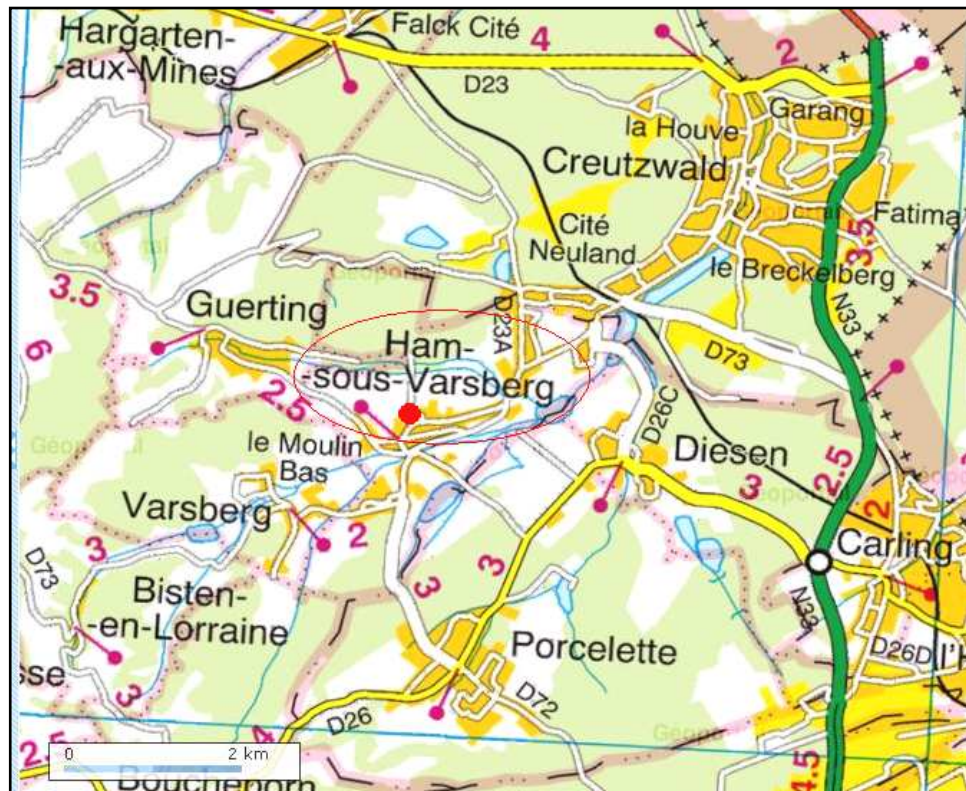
Hargarten-aux-Mines
Falck Cité
4
2
D23
la Houve
Garang
Creutzwald
Cité Neuland
Fatima
3.5
le Breckelberg
N33
3.5
Guerting
D3A
6
Ham-sous-Varsberg
D73
2.5
le Moulin Bas
D26C
Diesen
2.5
3
2
Varsberg
2
Carling
D73
3
3
3
Bisten-en-Lorraine
N33
D26D
l'H
sse
Porcelette
3
D72
D26
4
2.5
0
2 km
4.5
Bouchepor